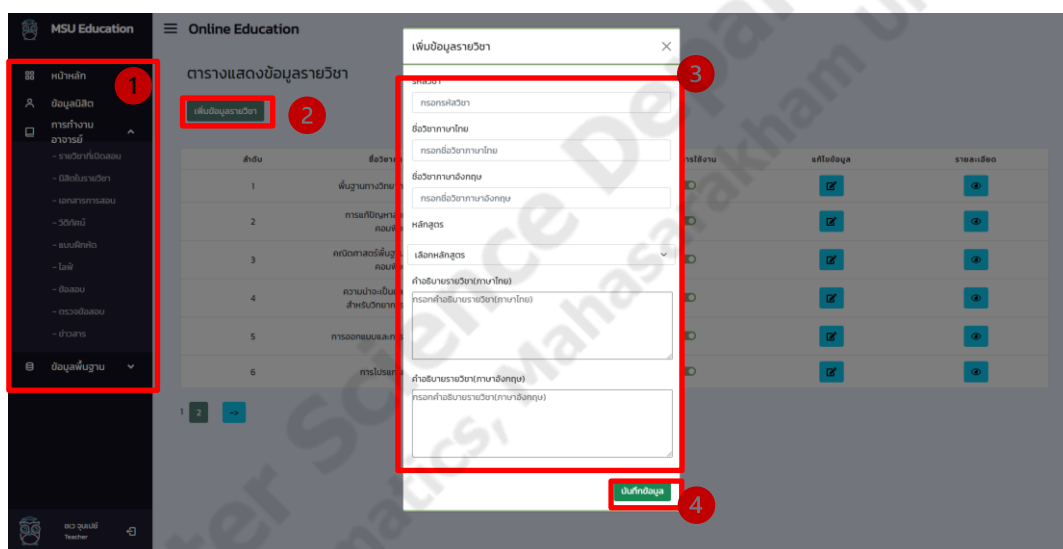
MSU Education

Online Education

หน้าหลัก
ข้อมูลนิสิต
การทำงานอาจารย์
- รายวิชาที่เปิดสอน
- นิสิตในรายวิชา
- เอกสารการสอน
- วิดีทัศน์
- แบบฝึกหัด
- ไลฟ์
- ข้อสอบ
- ตรวจข้อสอบ
- ข่าวสาร
ข้อมูลพื้นฐาน

1

ตารางแสดงข้อมูลรายวิชา

เพิ่มข้อมูลรายวิชา

2

| ลำดับ | ชื่อวิชา | การใช้งาน | แก้ไขข้อมูล | รายละเอียด |
|---|---|---|---|---|
| 1 | พื้นฐานทางวิทยา | | | |
| 2 | การแก้ปัญหาด คอมพ | | | |
| 3 | คณิตศาสตร์พื้นฐ คอมพ | | | |
| 4 | ความน่าจะเป็นแ สำหรับวิทยาก | | | |
| 5 | การออกแบบและก | | | |
| 6 | การโปรแก | | | |

1 2 →

เพิ่มข้อมูลรายวิชา

3

รหัสวิชา
กรอกรหัสวิชา
ชื่อวิชาภาษาไทย
กรอกชื่อวิชาภาษาไทย
ชื่อวิชาภาษาอังกฤษ
กรอกชื่อวิชาภาษาอังกฤษ
หลักสูตร
เลือกหลักสูตร
คำอธิบายรายวิชา(ภาษาไทย)
กรอกคำอธิบายรายวิชา(ภาษาไทย)
คำอธิบายรายวิชา(ภาษาอังกฤษ)
กรอกคำอธิบายรายวิชา(ภาษาอังกฤษ)

บันทึกข้อมูล

4

ดร.จุนเนย์
Teacher